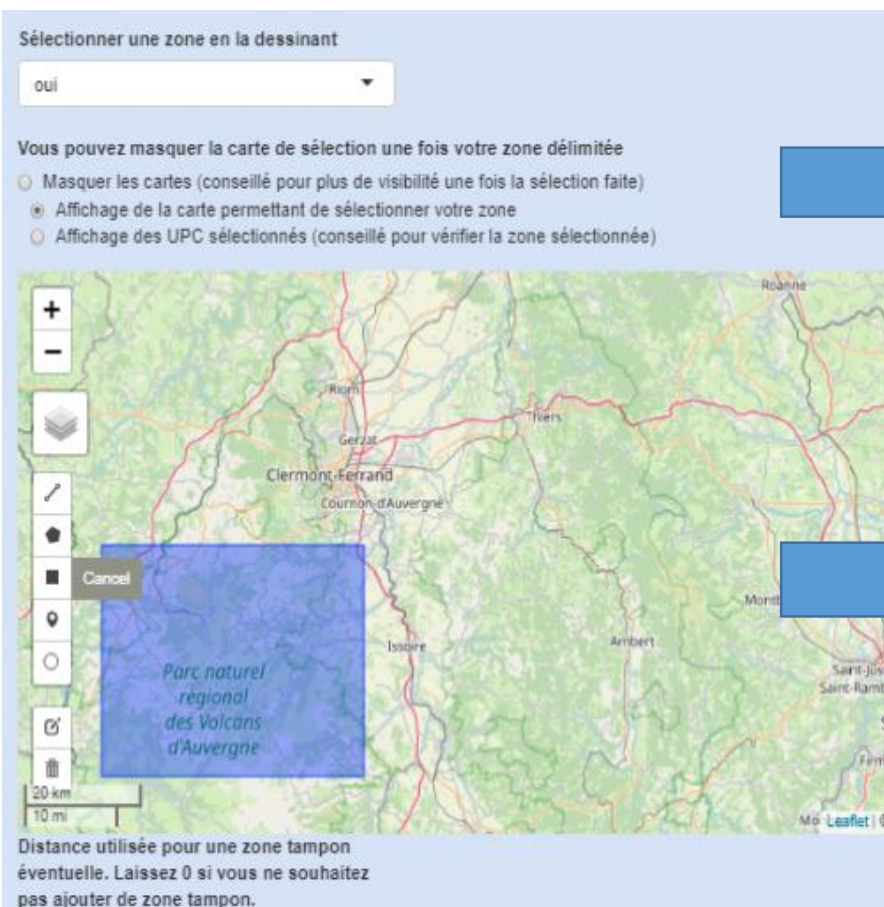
Sélectionner une zone en la dessinant

oui

Vous pouvez masquer la carte de sélection une fois votre zone délimitée

Masquer les cartes (conseillé pour plus de visibilité une fois la sélection faite)

Affichage de la carte permettant de sélectionner votre zone

Affichage des UPC sélectionnés (conseillé pour vérifier la zone sélectionnée)

+

−

Cancel

Roanne

Riom

Gerzat

Thiers

Clermont-Ferrand

Cournon-d'Auvergne

Issoire

Ambert

Mont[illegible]

Saint-Jus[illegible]

Saint-Ramb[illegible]

Parc naturel régional des Volcans d'Auvergne

Fem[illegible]

20 km

10 mi

Mo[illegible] Leaflet | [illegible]

Distance utilisée pour une zone tampon éventuelle. Laissez 0 si vous ne souhaitez pas ajouter de zone tampon.